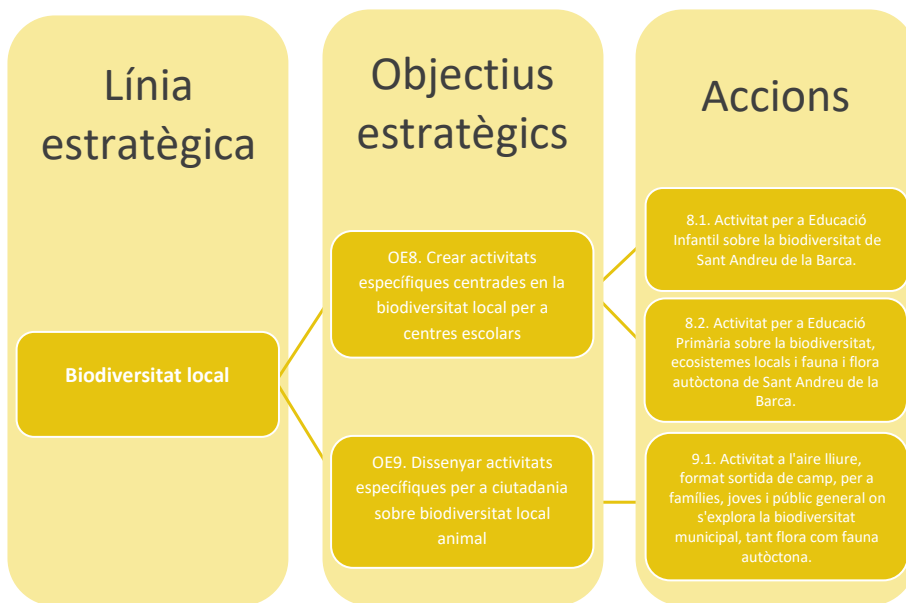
Línia estratègica

Objectius estratègics

Accions

Biodiversitat local

OE8. Crear activitats específiques centrades en la biodiversitat local per a centres escolars

OE9. Dissenyar activitats específiques per a ciutadania sobre biodiversitat local animal

8.1. Activitat per a Educació Infantil sobre la biodiversitat de Sant Andreu de la Barca.

8.2. Activitat per a Educació Primària sobre la biodiversitat, ecosistemes locals i fauna i flora autòctona de Sant Andreu de la Barca.

9.1. Activitat a l'aire lliure, format sortida de camp, per a famílies, joves i públic general on s'explora la biodiversitat municipal, tant flora com fauna autòctona.